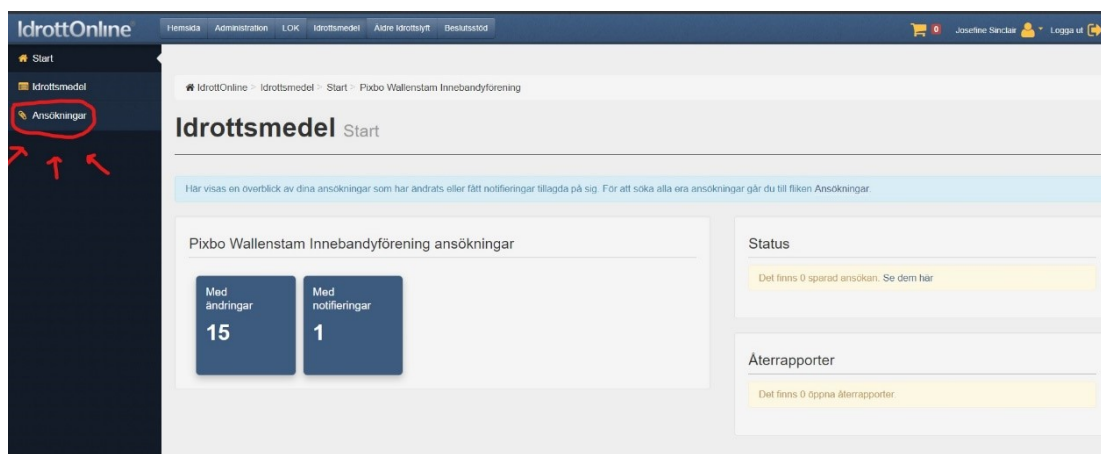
IdrottOnline

Hemsida Administration LOK Idrottsmedel Äldre Idrottslyft Beslutsstöd

0 Josefine Sinclair Logga ut

Start

Idrottsmedel

Ansökningar

IdrottOnline > Idrottsmedel > Start > Pixbo Wallenstam Innebandyförening

Idrottsmedel Start

Här visas en överblick av dina ansökningar som har ändrats eller fått notifieringar tillagda på sig. För att söka alla era ansökningar går du till fliken Ansökningar.

Pixbo Wallenstam Innebandyförening ansökningar

Med ändringar
15

Med notifieringar
1

Status

Det finns 0 sparad ansökan. Se dem här

Återrapporter

Det finns 0 öppna återrapporter.